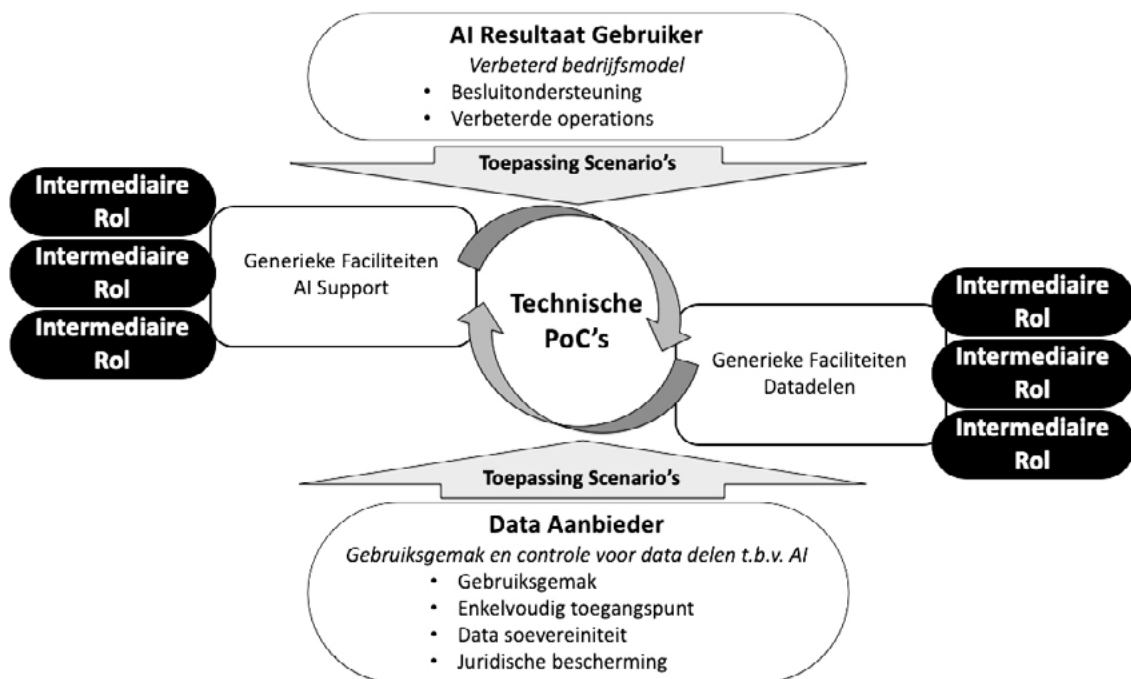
AI Resultaat Gebruiker
*Verbeterd bedrijfsmodel*
• Besluitondersteuning
• Verbeterde operations

Toepassing Scenario's

Intermediaire Rol
Intermediaire Rol
Intermediaire Rol

Generieke Faciliteiten AI Support

Technische PoC's

Intermediaire Rol
Intermediaire Rol
Intermediaire Rol

Generieke Faciliteiten Datadelen

Toepassing Scenario's

Data Aanbieder
*Gebruiksgemak en controle voor data delen t.b.v. AI*
• Gebruiksgemak
• Enkelvoudig toegangspunt
• Data soevereiniteit
• Juridische bescherming